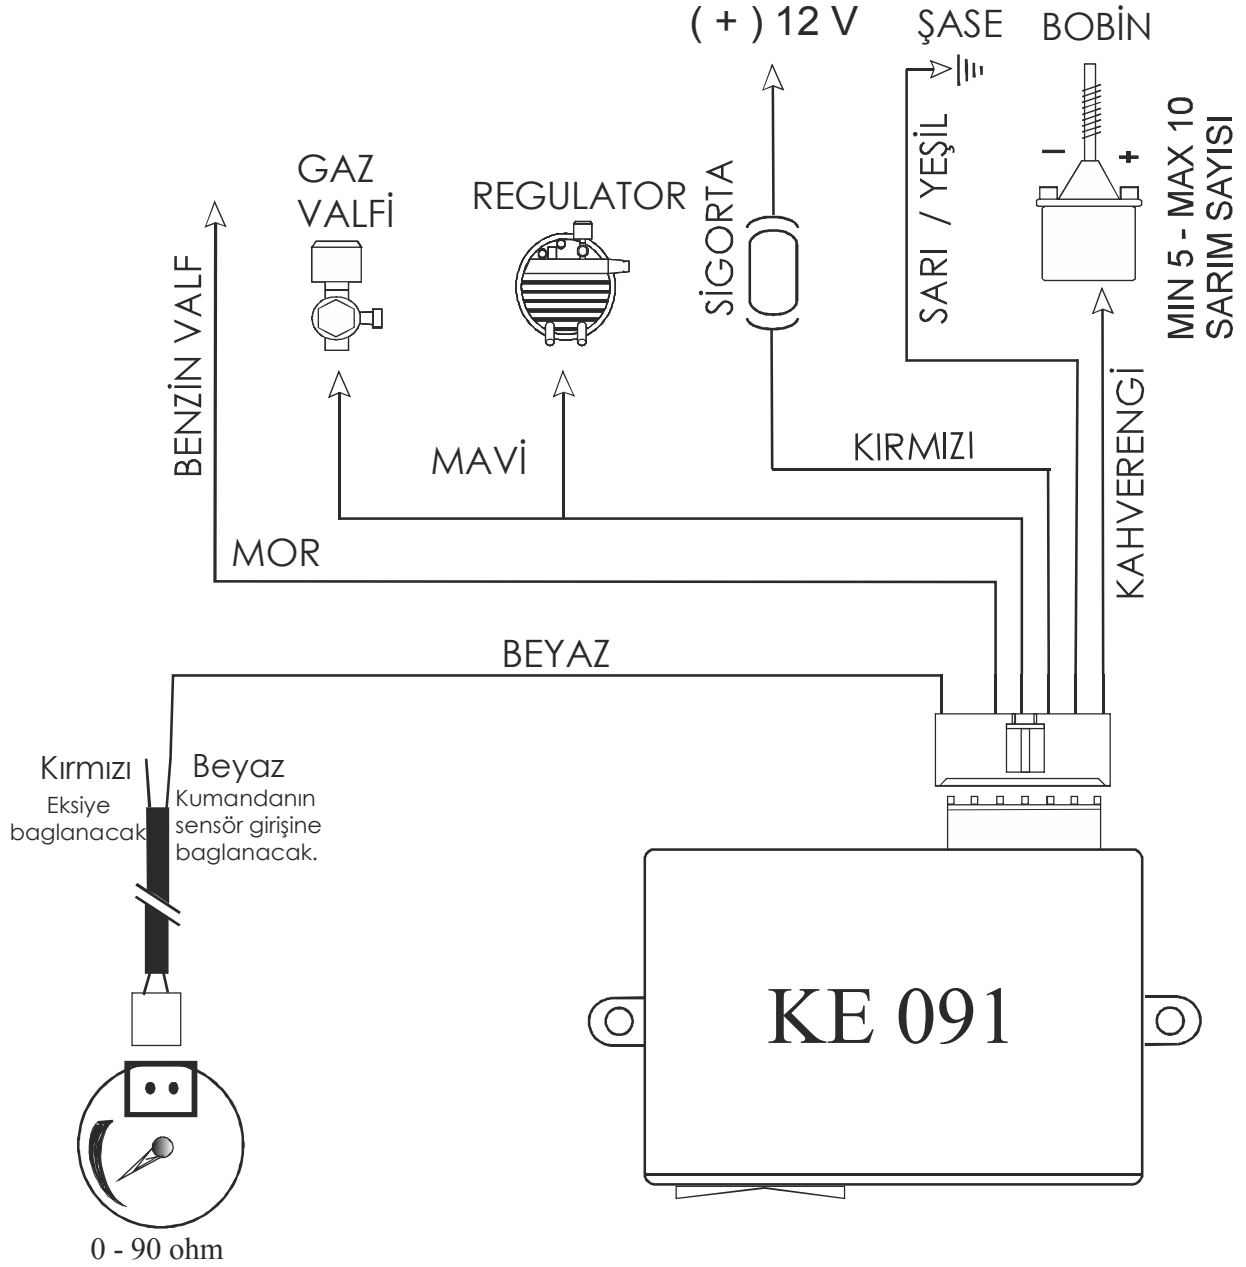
( + ) 12 V

ŞASE

BOBİN

MIN 5 - MAX 10
SARIM SAYISI

GAZ
VALFİ

REGULATOR

SİGORTA

SARI / YEŞİL

BENZİN VALF

MAVİ

KIRMIZI

KAHVERENGİ

MOR

BEYAZ

Kırmızı
Eksiye
baglanacak

Beyaz
Kumandanın
sensör girişine
baglanacak.

KE 091

0 - 90 ohm